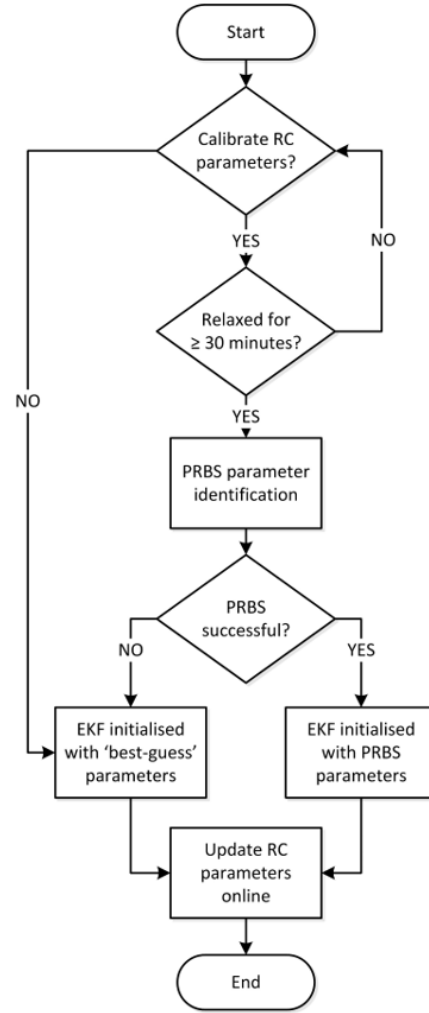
Start

Calibrate RC parameters?

NO

YES

NO

Relaxed for ≥ 30 minutes?

YES

PRBS parameter identification

PRBS successful?

NO

YES

EKF initialised with 'best-guess' parameters

EKF initialised with PRBS parameters

Update RC parameters online

End